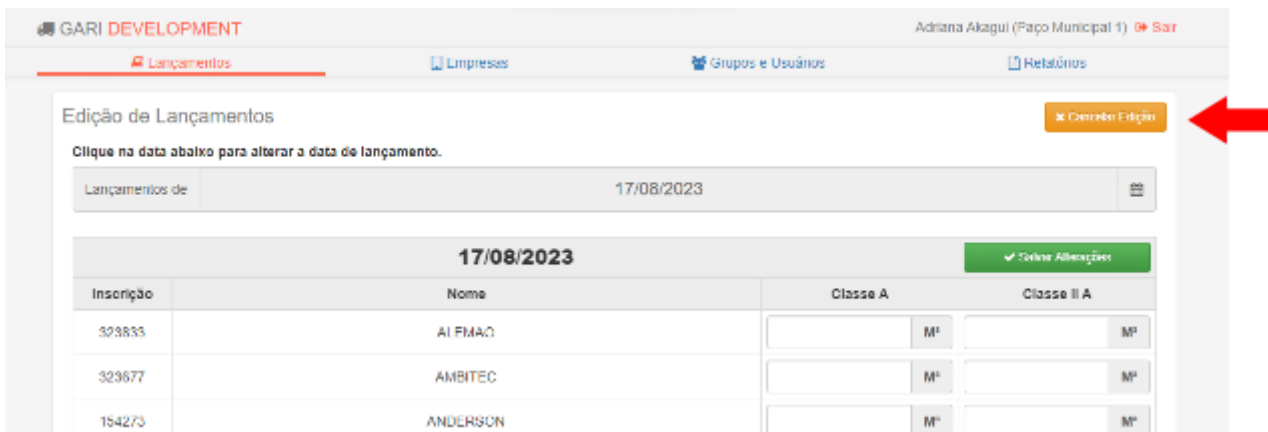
GARI DEVELOPMENT

Adriana Akagui (Paço Municipal 1) Sair

Lançamentos

Empresas

Grupos e Usuários

Relatórios

Edição de Lançamentos

Cancelar Edição

Clique na data abaixo para alterar a data de lançamento.

Lançamentos de 17/08/2023

17/08/2023

Salvar Alterações

| Inscrição | Nome | Classe A | Classe II A |
|---|---|---|---|
| 323833 | ALEMAO | M³ | M³ |
| 323677 | AMBITEC | M³ | M³ |
| 154273 | ANDERSON | M³ | M³ |